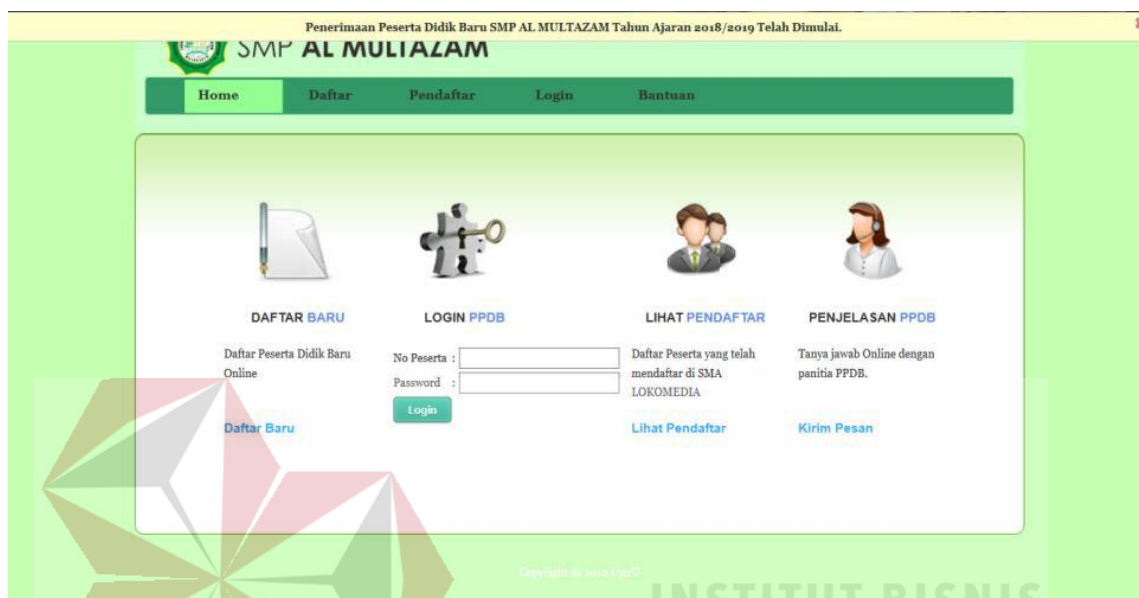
Penerimaan Peserta Didik Baru SMP AL MULTAZAM Tahun Ajaran 2018/2019 Telah Dimulai.

SMP AL MULTAZAM

Home Daftar Pendaftar Login Bantuan

DAFTAR BARU

Daftar Peserta Didik Baru Online

Daftar Baru

LOGIN PPDB

No Peserta :

Password :

Login

LIHAT PENDAFTAR

Daftar Peserta yang telah mendaftar di SMA LOKOMEDIA

Lihat Pendaftar

PENJELASAN PPDB

Tanya jawab Online dengan panitia PPDB.

Kirim Pesan

Copyright © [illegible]

INSTITUT BISNIS